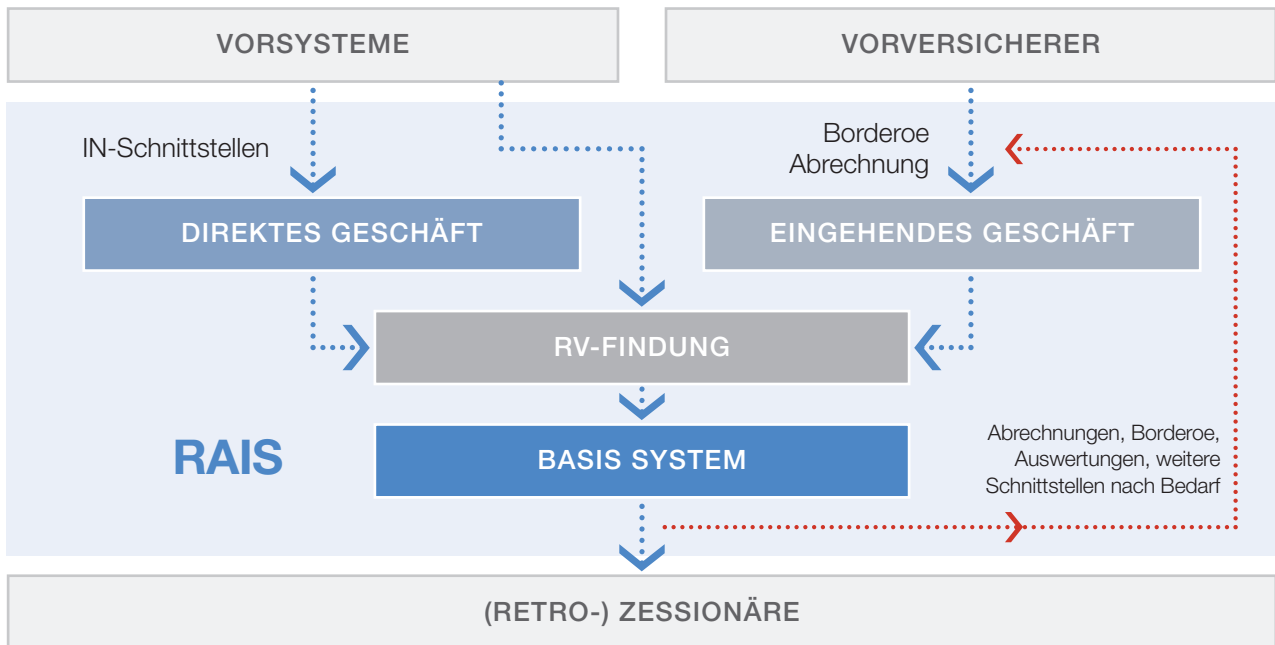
VORSYSTEME

VORVERSICHERER

IN-Schnittstellen

Borderoe
Abrechnung

DIREKTES GESCHÄFT

EINGEHENDES GESCHÄFT

RV-FINDUNG

RAIS

BASIS SYSTEM

Abrechnungen, Borderoe, Auswertungen, weitere Schnittstellen nach Bedarf

(RETRO-) ZESSIONÄRE